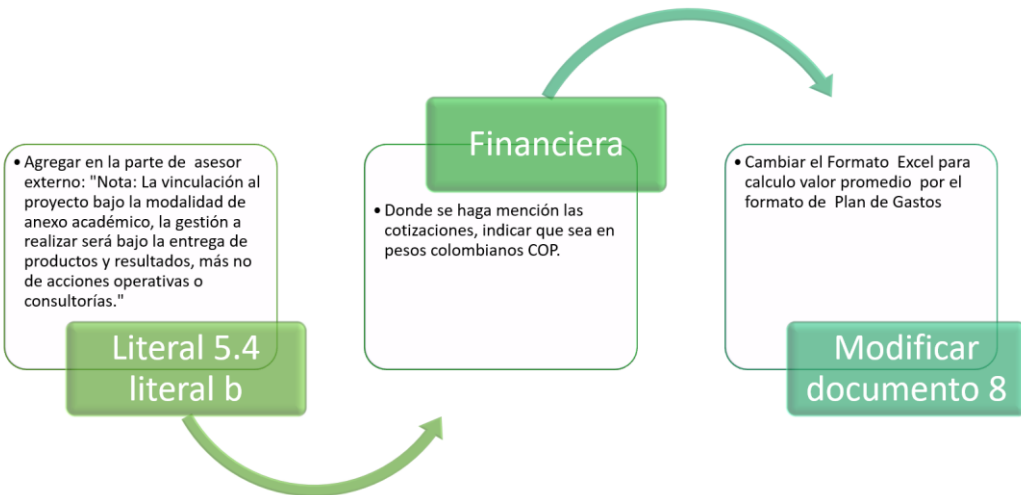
• Agregar en la parte de asesor externo: "Nota: La vinculación al proyecto bajo la modalidad de anexo académico, la gestión a realizar será bajo la entrega de productos y resultados, más no de acciones operativas o consultorías."

Literal 5.4 literal b

Financiera

• Donde se haga mención las cotizaciones, indicar que sea en pesos colombianos COP.

• Cambiar el Formato Excel para calculo valor promedio por el formato de Plan de Gastos

Modificar documento 8